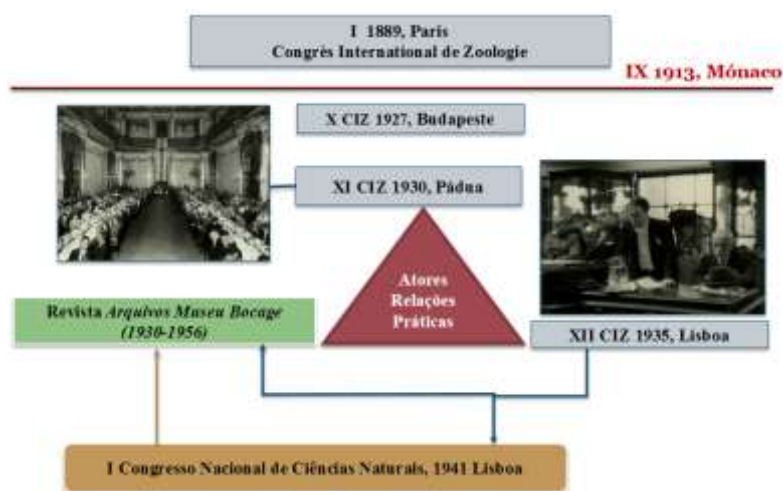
I 1889, Paris
Congrès International de Zoologie

IX 1913, Mónaco

X CIZ 1927, Budapeste

XI CIZ 1930, Pádua

Atores
Relações
Práticas

Revista *Arquivos Museu Bocage*
*(1930-1956)*

XII CIZ 1935, Lisboa

I Congresso Nacional de Ciências Naturais, 1941 Lisboa